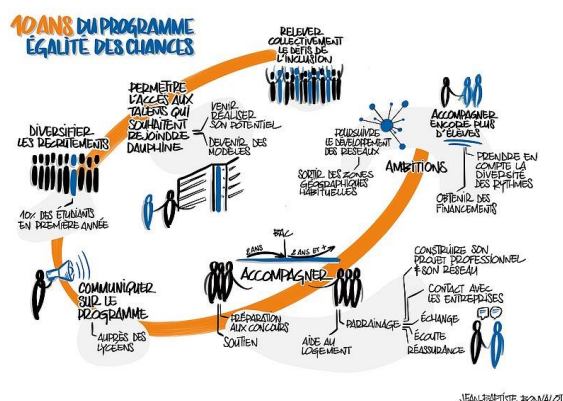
10 ANS DU PROGRAMME ÉGALITÉ DES CHANCES

RELEVER COLLECTIVEMENT LE DÉFIS DE L'INCLUSION

PERMETTRE L'ACCÈS AUX TALENTS QUI SOUHAITENT REJOINDRE DAUPHINE

VENIR RÉALISER SON POTENTIEL

DEVENIR DES MODÈLES

DIVERSIFIER LES RECRUTEMENTS

10% DES ÉTUDIANTS EN PREMIÈRE ANNÉE

POURSUIVRE LE DÉVELOPPEMENT DES RÉSEAUX

SORTIR DES ZONES GÉOGRAPHIQUES HABITUELLES

AMBITIONS

ACCOMPAGNER ENCORE PLUS D'ÉLÈVES

PRENDRE EN COMPTE LA DIVERSITÉ DES RYTHMES

OBTENIR DES FINANCEMENTS

BAC

-2ANS

+ 2 ANS ET +

ACCOMPAGNER

COMMUNIQUER SUR LE PROGRAMME

AUPRÈS DES LYCÉENS

PRÉPARATION AUX CONCOURS

SOUTIEN

AIDE AU LOGEMENT

PARRAINAGE

CONSTRUIRE SON PROJET PROFESSIONNEL & SON RÉSEAU

CONTACT AVEC LES ENTREPRISES

ÉCHANGE

ÉCOUTE

RÉASSURANCE

JEAN-BAPTISTE BOURNAZOT